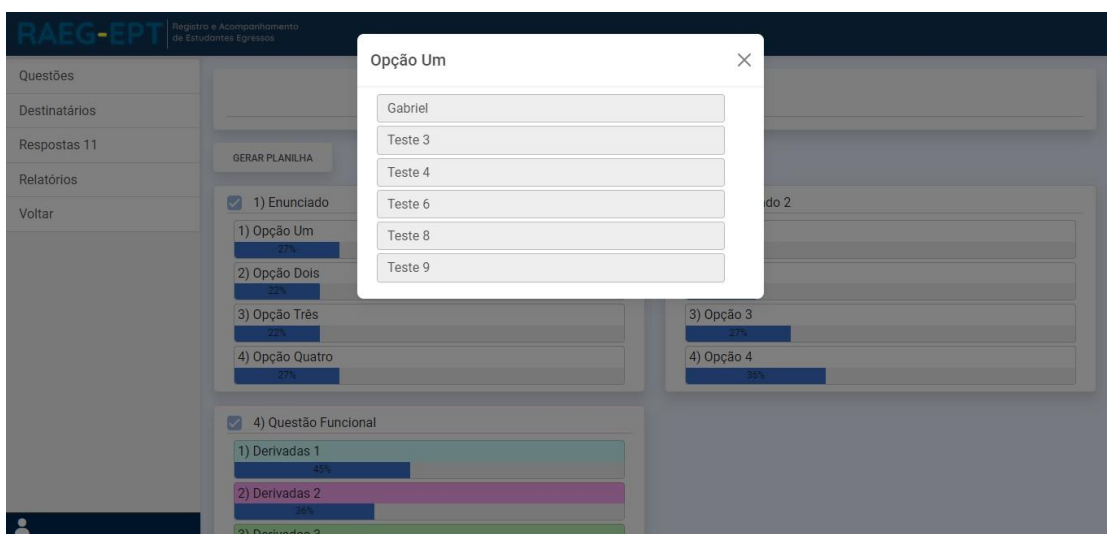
RAEG-EPT Registro e Acompanhamento de Estudantes Egressos

Questões
Destinatários
Respostas 11
Relatórios
Voltar

GERAR PLANILHA

1) Enunciado
1) Opção Um
27%
2) Opção Dois
22%
3) Opção Três
22%
4) Opção Quatro
27%

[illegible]do 2
3) Opção 3
27%
4) Opção 4
36%

4) Questão Funcional
1) Derivadas 1
45%
2) Derivadas 2
36%
3) Derivadas 3

Opção Um
×
Gabriel
Teste 3
Teste 4
Teste 6
Teste 8
Teste 9